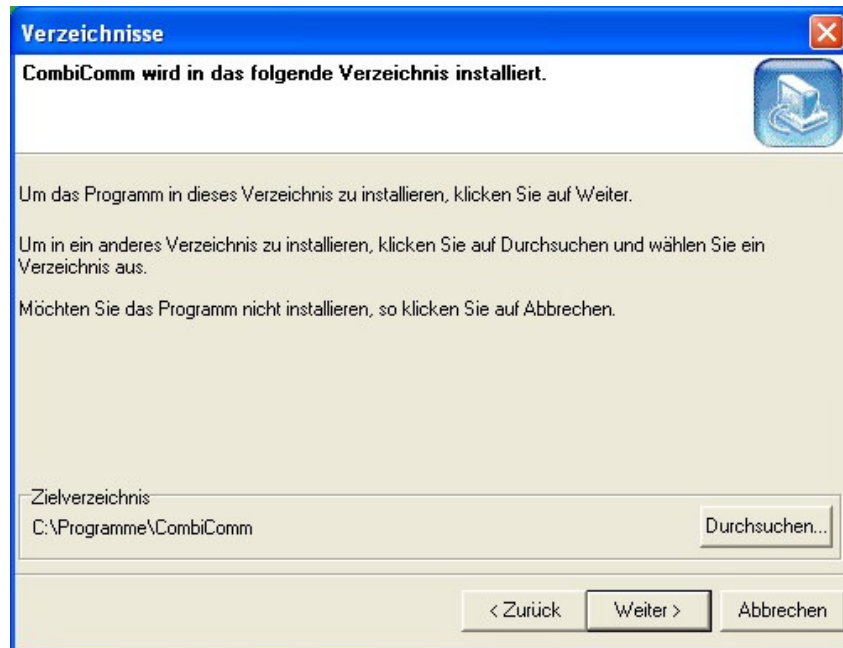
Verzeichnisse

CombiComm wird in das folgende Verzeichnis installiert.

Um das Programm in dieses Verzeichnis zu installieren, klicken Sie auf Weiter.

Um in ein anderes Verzeichnis zu installieren, klicken Sie auf Durchsuchen und wählen Sie ein Verzeichnis aus.

Möchten Sie das Programm nicht installieren, so klicken Sie auf Abbrechen.

Zielverzeichnis
C:\Programme\CombiComm

Durchsuchen...

< Zurück

Weiter >

Abbrechen